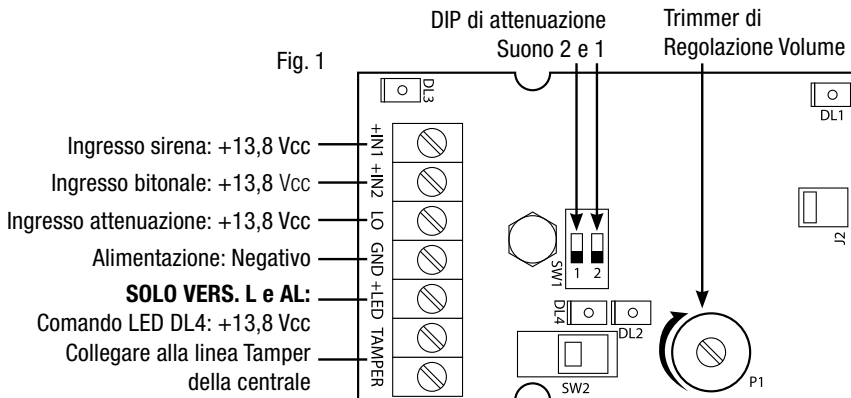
DIP di attenuazione Suono 2 e 1

Trimmer di Regolazione Volume

Fig. 1

DL3

DL1

Ingresso sirena: +13,8 Vcc

+IN1

Ingresso bitonale: +13,8 Vcc

+IN2

Ingresso attenuazione: +13,8 Vcc

LO

Alimentazione: Negativo

GND

SOLO VERS. L e AL:

+LED

Comando LED DL4: +13,8 Vcc

Collegare alla linea Tamper della centrale

TAMPER

SW1

1 2

J2

DL4

DL2

SW2

P1